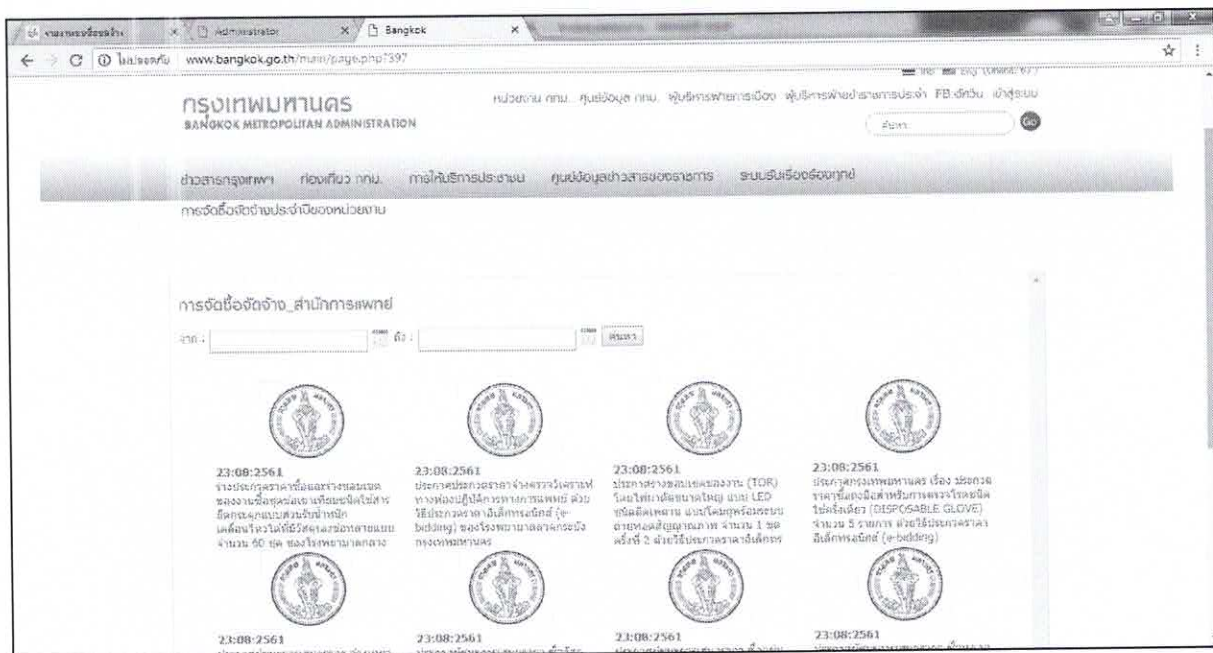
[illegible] × Administrator × Bangkok ×

ไม่ปลอดภัย www.bangkok.go.th/main/page.php?397

ไทย Eng

กรุงเทพมหานคร
BANGKOK METROPOLITAN ADMINISTRATION

หน่วยงาน กทม. ศูนย์ข้อมูล กทม. ผู้บริหารฝ่ายการเมือง ผู้บริหารฝ่ายข้าราชการประจำ FB ทั่วไป เข้าสู่ระบบ

ค้นหา Go

ข่าวสารกรุงเทพฯ ท่องเที่ยว กทม. การให้บริการประชาชน ศูนย์ข้อมูลข่าวสารของราชการ ระบบรับเรื่องร้องทุกข์

การจัดซื้อจัดจ้างประจำปีของหน่วยงาน

การจัดซื้อจัดจ้าง_สำนักการแพทย์

จาก : ถึง : ค้นหา

23:08:2561
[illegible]

23:08:2561
ประกาศประกวดราคาจ้างตรวจวิเคราะห์ทางห้องปฏิบัติการทางการแพทย์ ด้วยวิธีประกวดราคาอิเล็กทรอนิกส์ (e-bidding) ของโรงพยาบาลลาดกระบัง กรุงเทพมหานคร

23:08:2561
ประกาศร่างขอบเขตของงาน (TOR) โคมไฟถนนชนิด LED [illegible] จำนวน 1 ชุด ครั้งที่ 2 ด้วยวิธีประกวดราคาอิเล็กทรอ

23:08:2561
ประกาศกรุงเทพมหานคร เรื่อง ประกวดราคาซื้อถุงมือสำหรับการตรวจโรคชนิดใช้ครั้งเดียว (DISPOSABLE GLOVE) จำนวน 5 รายการ ด้วยวิธีประกวดราคาอิเล็กทรอนิกส์ (e-bidding)

23:08:2561
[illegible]

23:08:2561
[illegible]

23:08:2561
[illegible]

23:08:2561
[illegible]